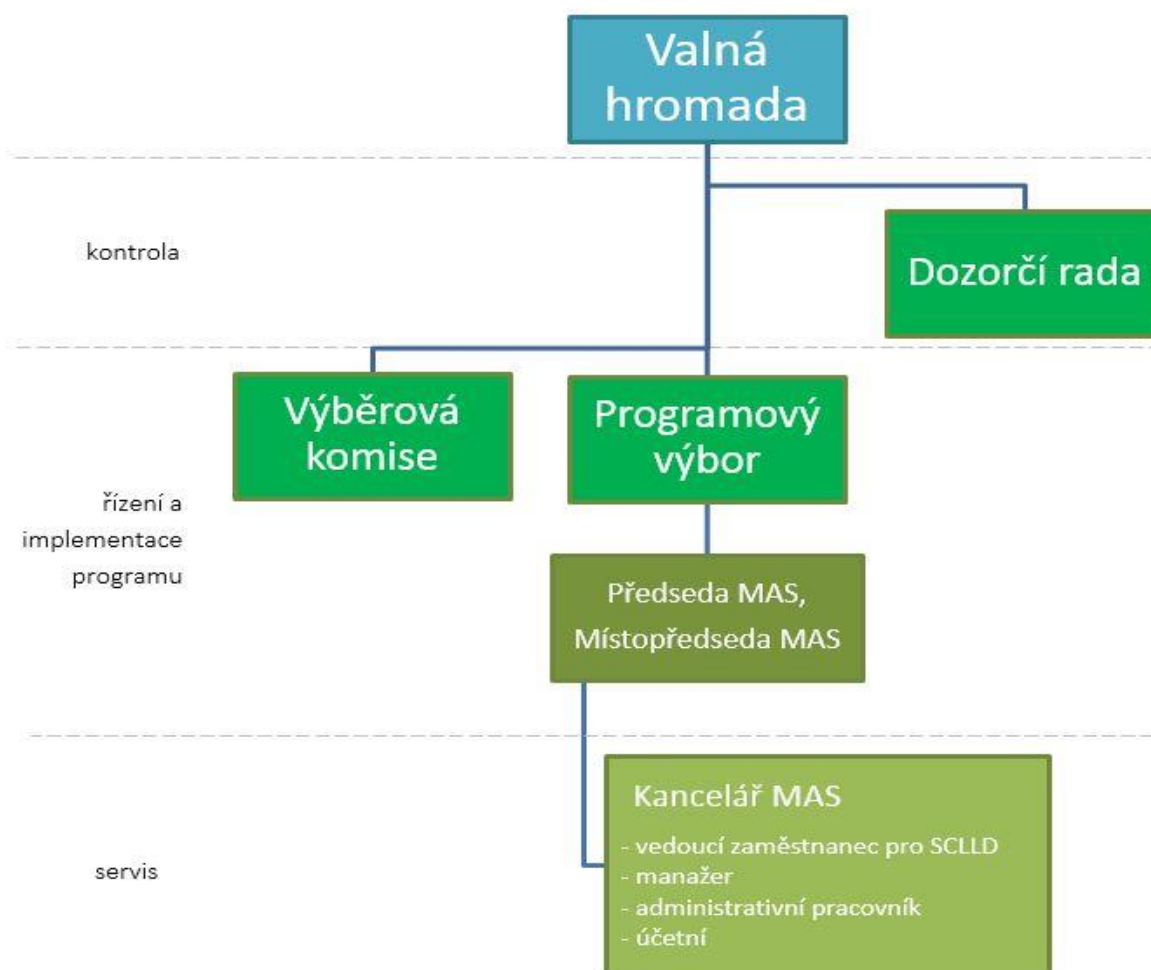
Valná hromada

kontrola

Dozorčí rada

Výběrová komise

Programový výbor

řízení a implementace programu

Předseda MAS, Místopředseda MAS

Kancelář MAS

- vedoucí zaměstnanec pro SCLLD
- manažer
- administrativní pracovník
- účetní

servis